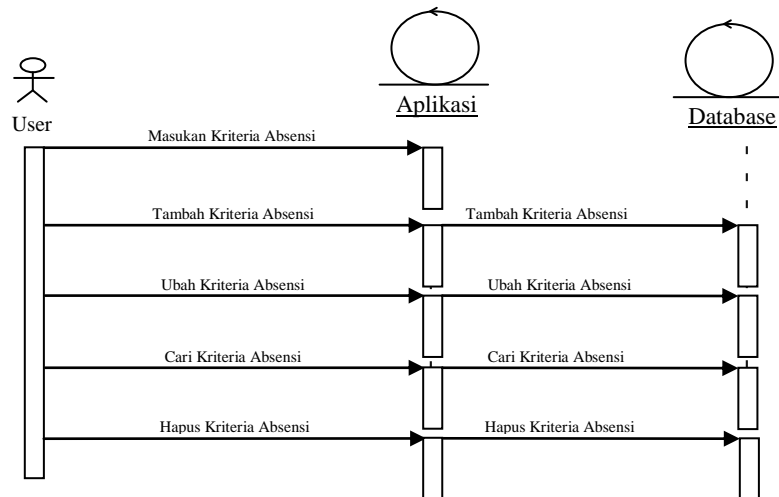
User

Aplikasi

Database

Masukan Kriteria Absensi

Tambah Kriteria Absensi

Tambah Kriteria Absensi

Ubah Kriteria Absensi

Ubah Kriteria Absensi

Cari Kriteria Absensi

Cari Kriteria Absensi

Hapus Kriteria Absensi

Hapus Kriteria Absensi